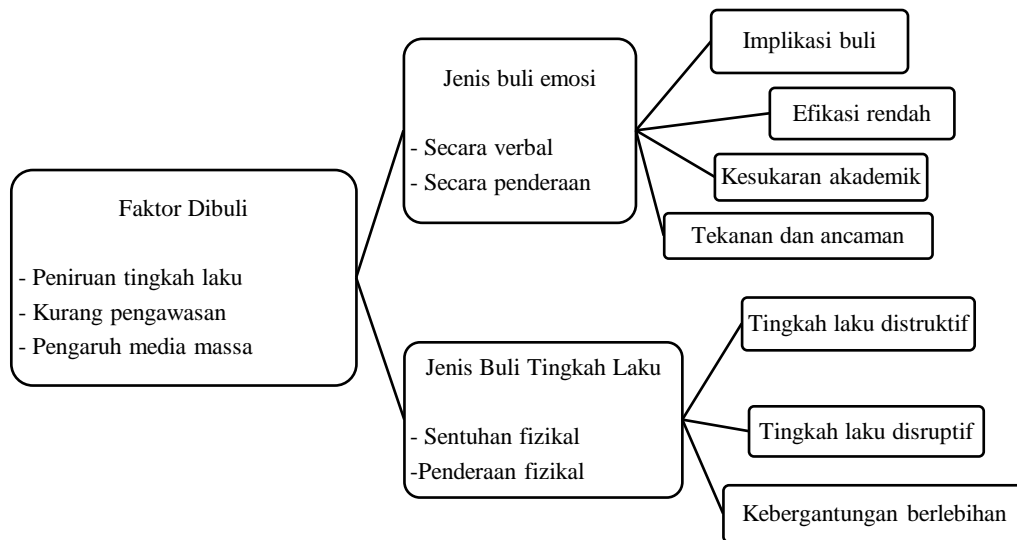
Faktor Dibuli

- Peniruan tingkah laku
- Kurang pengawasan
- Pengaruh media massa

Jenis buli emosi

- Secara verbal
- Secara penderaan

Implikasi buli

Efikasi rendah

Kesukaran akademik

Tekanan dan ancaman

Jenis Buli Tingkah Laku

- Sentuhan fizikal
-Penderaan fizikal

Tingkah laku distruktif

Tingkah laku disruptif

Kebergantungan berlebihan